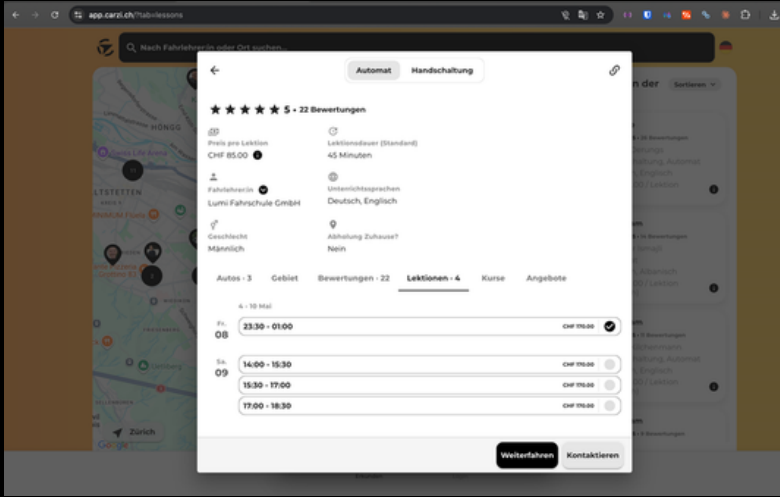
app.carzi.ch/?tab=lessons

Nach Fahrlehrer:in oder Ort suchen...

Automat Handschaltung

5 • 22 Bewertungen

Preis pro Lektion
CHF 85.00

Lektionsdauer (Standard)
45 Minuten

Fahrlehrer:in
Lumi Fahrschule GmbH

Unterrichtssprachen
Deutsch, Englisch

Geschlecht
Männlich

Abholung Zuhause?
Nein

Autos · 3 Gebiet Bewertungen · 22 Lektionen · 4 Kurse Angebote

4 - 10 Mai

Fr.
08
23:30 - 01:00 CHF 170.00

Sa.
09
14:00 - 15:30 CHF 170.00
15:30 - 17:00 CHF 170.00
17:00 - 18:30 CHF 170.00

Weiterfahren Kontaktieren

der Sortieren

HÖNGG
ALTSTETTEN
Zürich
Google